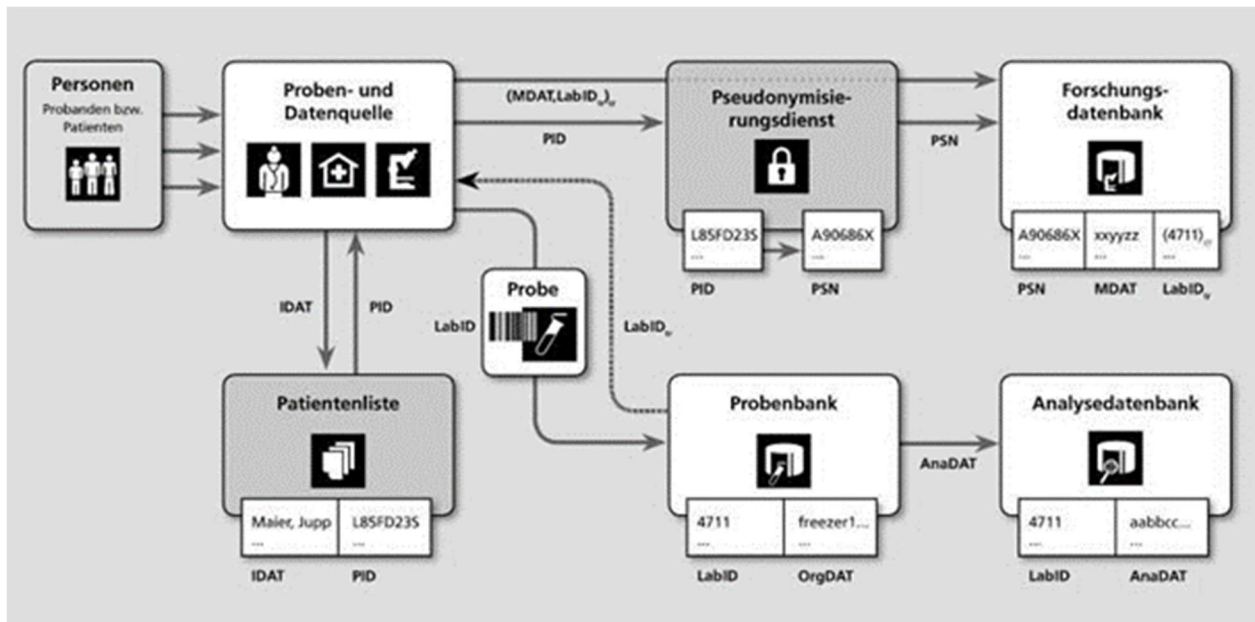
Personen
Probanden bzw. Patienten

Proben- und Datenquelle

$(MDAT, LabID_{tr})_{tr}$

PID

Pseudonymisierungsdienst

L85FD23S
...

A90686X
...

PID

PSN

PSN

Forschungsdatenbank

| A90686X | xxyyzz | $(4711)_{tr}$ |
|---|---|---|
| ... | ... | ... |

PSN

MDAT

$LabID_{tr}$

IDAT

PID

Probe

LabID

$LabID_{tr}$

Patientenliste

| Maier, Jupp | L85FD23S |
|---|---|
| ... | ... |

IDAT

PID

Probenbank

| 4711 | freezer1... |
|---|---|
| ... | ... |

LabID

OrgDAT

AnaDAT

Analysedatenbank

| 4711 | aabbcc... |
|---|---|
| ... | ... |

LabID

AnaDAT